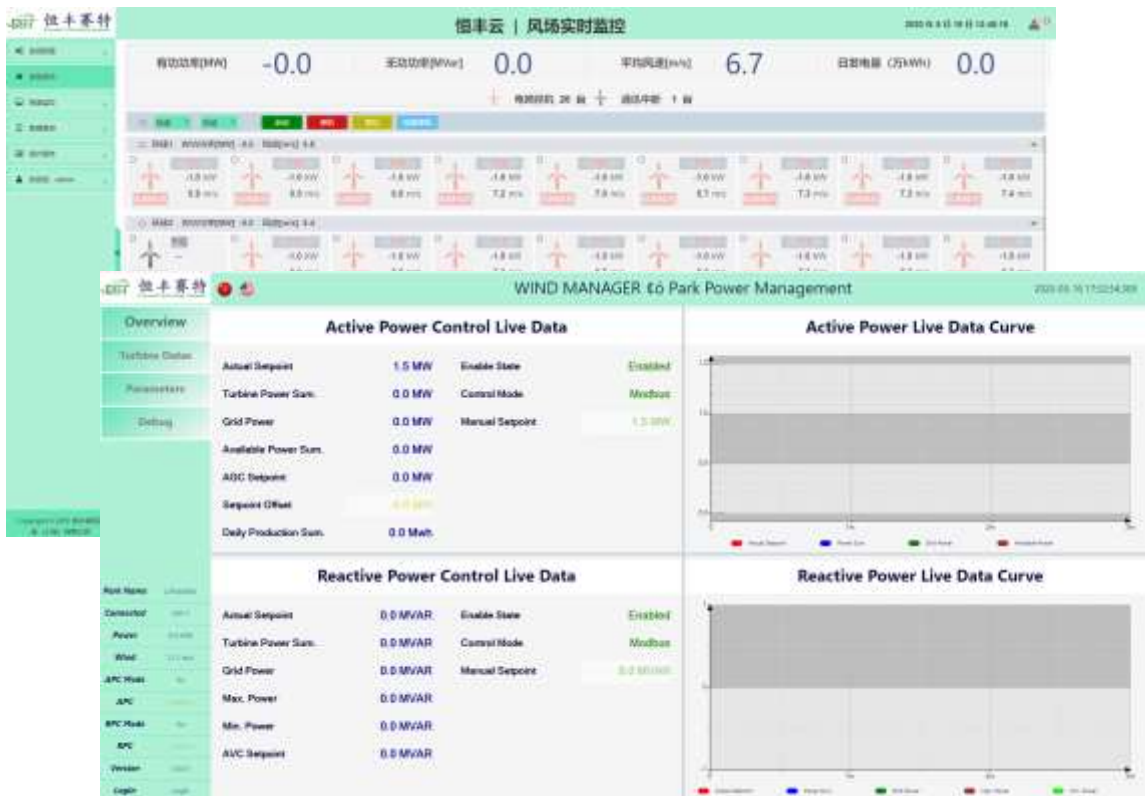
恒丰赛特

恒丰云 | 风场实时监控

有功功率[MW] -0.0 无功功率[MVar] 0.0 平均风速[m/s] 6.7 日发电量（万kWh） 0.0

-3.8 kW 5.8 m/s
-3.8 kW 5.8 m/s
-3.8 kW 5.8 m/s
-3.8 kW 7.2 m/s
-3.8 kW 7.8 m/s
-3.8 kW 6.1 m/s
-3.8 kW 7.3 m/s
-3.8 kW 7.2 m/s
-3.8 kW 7.4 m/s

恒丰赛特

WIND MANAGER to Park Power Management

Overview
Turbine Data
Parameters
Debug

Active Power Control Live Data

| | | | |
|---|---|---|---|
| Actual Setpoint | 1.5 MW | Enable State | Enabled |
| Turbine Power Sum. | 0.0 MW | Control Mode | Modbus |
| Grid Power | 0.0 MW | Manual Setpoint | 1.5 MW |
| Available Power Sum. | 0.0 MW | | |
| AGC Setpoint | 0.0 MW | | |
| Setpoint Offset | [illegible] | | |
| Daily Production Sum. | 0.0 MWh | | |

Active Power Live Data Curve

Reactive Power Control Live Data

| | | | |
|---|---|---|---|
| Actual Setpoint | 0.0 MVAR | Enable State | Enabled |
| Turbine Power Sum. | 0.0 MVAR | Control Mode | Modbus |
| Grid Power | 0.0 MVAR | Manual Setpoint | 0.0 MVAR |
| Max. Power | 0.0 MVAR | | |
| Min. Power | 0.0 MVAR | | |
| AVC Setpoint | 0.0 MVAR | | |

Reactive Power Live Data Curve

Park Name
Connected
Power
Wind
APC Mode
APC
RPC Mode
RPC
Version
Login